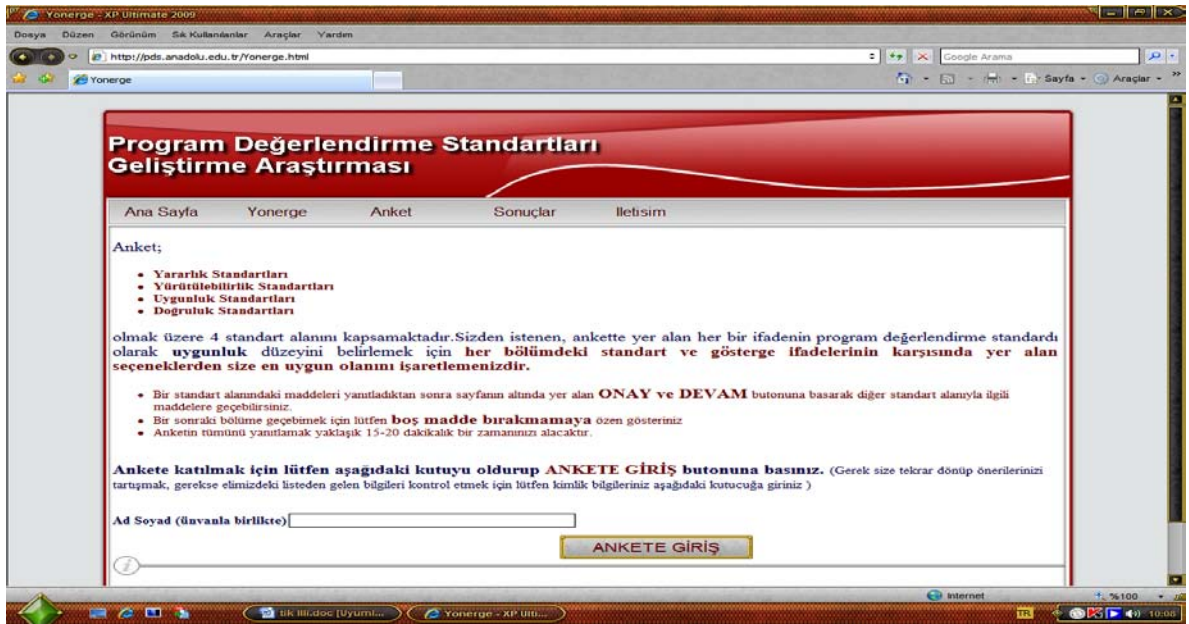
Yonerge - XP Ultimate 2009

Dosya Düzen Görünüm Sık Kullanılanlar Araçlar Yardım

http://pds.anadolu.edu.tr/Yonerge.html

Google Arama

Yonerge

Sayfa Araçlar

Program Değerlendirme Standartları Geliştirme Araştırması

Ana Sayfa Yonerge Anket Sonuçlar Iletisim

Anket;

- Yararlık Standartları
- Yürütülebilirlik Standartları
- Uygunluk Standartları
- Doğruluk Standartları

olmak üzere 4 standart alanını kapsamaktadır.Sizden istenen, ankette yer alan her bir ifadenin program değerlendirme standardı olarak uygunluk düzeyini belirlemek için her bölümdeki standart ve gösterge ifadelerinin karşısında yer alan seçeneklerden size en uygun olanını işaretlemenizdir.

- Bir standart alanındaki maddeleri yanıtladıktan sonra sayfanın altında yer alan ONAY ve DEVAM butonuna basarak diğer standart alanıyla ilgili maddelere geçebilirsiniz.
- Bir sonraki bölüme geçebimek için lütfen boş madde bırakmamaya özen gösteriniz
- Anketin tümünü yanıtlamak yaklaşık 15-20 dakikalık bir zamanınızı alacaktır.

Ankete katılmak için lütfen aşağıdaki kutuyu oldurup ANKETE GİRİŞ butonuna basınız. (Gerek size tekrar dönüp önerilerinizi tartışmak, gerekse elimizdeki listeden gelen bilgileri kontrol etmek için lütfen kimlik bilgileriniz aşağıdaki kutucuğa giriniz )

Ad Soyad (ünvanla birlikte)

ANKETE GİRİŞ

Internet %100

tik III.doc [Uyuml... Yonerge - XP Ulti... TR 10:08